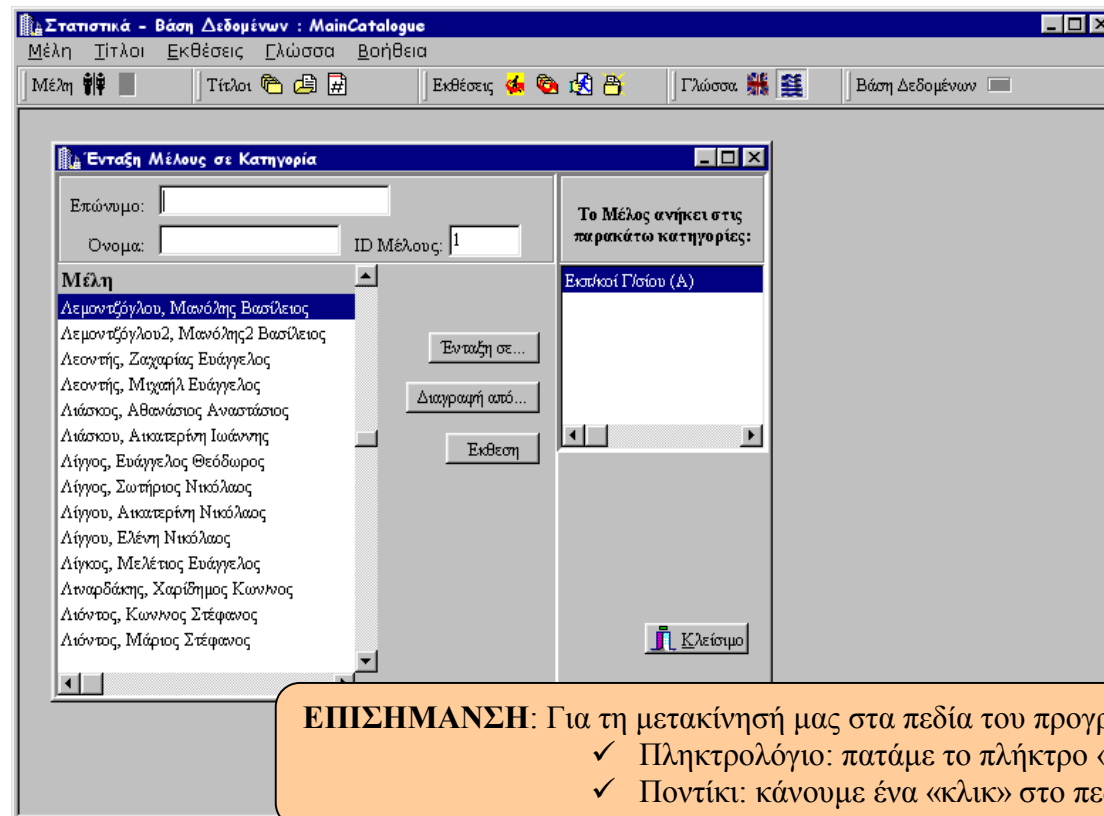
Στατιστικά - Βάση Δεδομένων : MainCatalogue

Μέλη Τίτλοι Εκθέσεις Γλώσσα Βοήθεια

Μέλη Τίτλοι Εκθέσεις Γλώσσα Βάση Δεδομένων

Ένταξη Μέλους σε Κατηγορία

Επώνυμο:

Ονομα:

ID Μέλους: 1

Το Μέλος ανήκει στις παρακάτω κατηγορίες:

Μέλη

Λεμοντζόγλου, Μανόλης Βασίλειος
Λεμοντζόγλου2, Μανόλης2 Βασίλειος
Λεοντής, Ζαχαρίας Ευάγγελος
Λεοντής, Μιχαήλ Ευάγγελος
Λιάσκος, Αθανάσιος Αναστάσιος
Λιάσκου, Αικατερίνη Ιωάννης
Λίγγος, Ευάγγελος Θεόδωρος
Λίγγος, Σωτήριος Νικόλαος
Λίγγου, Αικατερίνη Νικόλαος
Λίγγου, Ελένη Νικόλαος
Λίγκος, Μελέτιος Ευάγγελος
Λιναρδάκης, Χαρίδημος Κων/νος
Λιόντος, Κων/νος Στέφανος
Λιόντος, Μάριος Στέφανος

Ένταξη σε...

Διαγραφή από...

Εκθεση

Εκπ/κοί Γ/σίου (Α)

Κλείσιμο

ΕΠΙΣΗΜΑΝΣΗ: Για τη μετακίνησή μας στα πεδία του προγρ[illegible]
✓ Πληκτρολόγιο: πατάμε το πλήκτρο «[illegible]
✓ Ποντίκι: κάνουμε ένα «κλικ» στο πε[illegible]